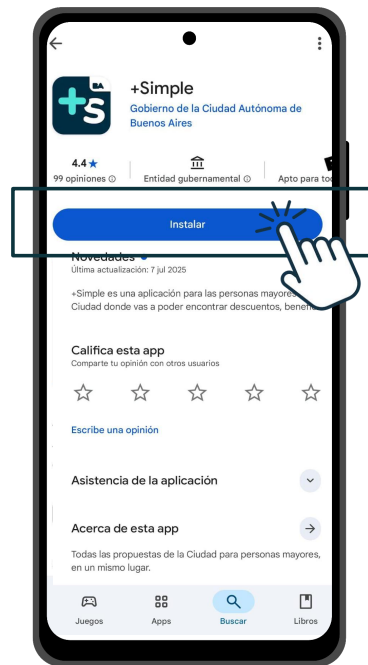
+Simple
Gobierno de la Ciudad Autónoma de Buenos Aires

4.4 ★
99 opiniones ⓘ

Entidad gubernamental ⓘ

Apto para to

Instalar

Novedades
Última actualización: 7 jul 2025

+Simple es una aplicación para las personas mayores Ciudad donde vas a poder encontrar descuentos, benef

Califica esta app
Comparte tu opinión con otros usuarios

Escribe una opinión

Asistencia de la aplicación

Acerca de esta app

Todas las propuestas de la Ciudad para personas mayores, en un mismo lugar.

Juegos
Apps
Buscar
Libros